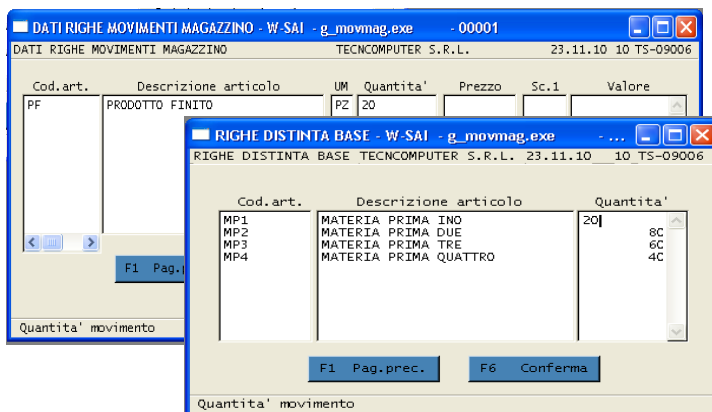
DATI RIGHE MOVIMENTI MAGAZZINO - W-SAI - g_movmag.exe - 00001

DATI RIGHE MOVIMENTI MAGAZZINO TECNCOMPUTER S.R.L. 23.11.10 10 TS-09006

| Cod.art. | Descrizione articolo | UM | Quantita' | Prezzo | Sc.1 | Valore |
|---|---|---|---|---|---|---|
| PF | PRODOTTO FINITO | PZ | 20 | | | |

F1 Pag.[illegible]

Quantita' movimento

RIGHE DISTINTA BASE - W-SAI - g_movmag.exe - ...

RIGHE DISTINTA BASE TECNCOMPUTER S.R.L. 23.11.10 10 TS-09006

| Cod.art. | Descrizione articolo | Quantita' |
|---|---|---|
| MP1 | MATERIA PRIMA INO | 20 |
| MP2 | MATERIA PRIMA DUE | 8C |
| MP3 | MATERIA PRIMA TRE | 6C |
| MP4 | MATERIA PRIMA QUATTRO | 4C |

F1 Pag.prec.

F6 Conferma

Quantita' movimento